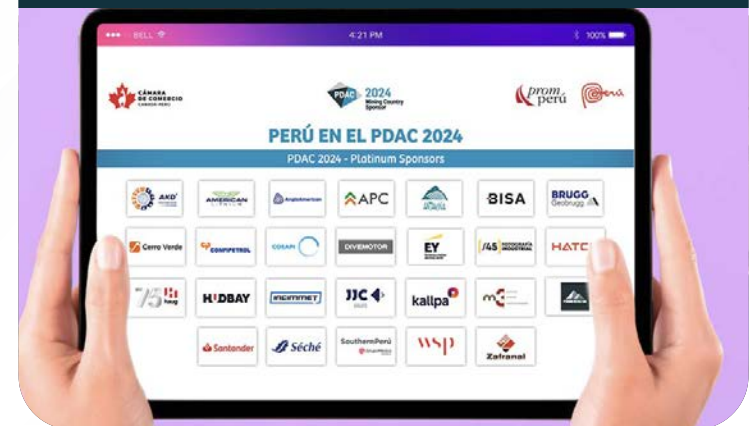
BELL 4:21 PM 100%

CÁMARA DE COMERCIO CANADÁ-PERÚ

PDAC 2024 Mining Country Sponsor

prom perú

Perú

PERÚ EN EL PDAC 2024

PDAC 2024 - Platinum Sponsors

AKD

AMERICAN LITHIUM

AngloAmerican

APC

BISA

BRUGG Geobrugg

Cerro Verde

CONFIPETROL

COSAPI

DIVEMOTOR

EY

/45 FOTOGRAFÍA INDUSTRIAL

HATCH

75 hag

HUDBAY

INGEMMET

JJC

kallpa

Santander

Séché

SouthernPerú

wsp

Zafranal